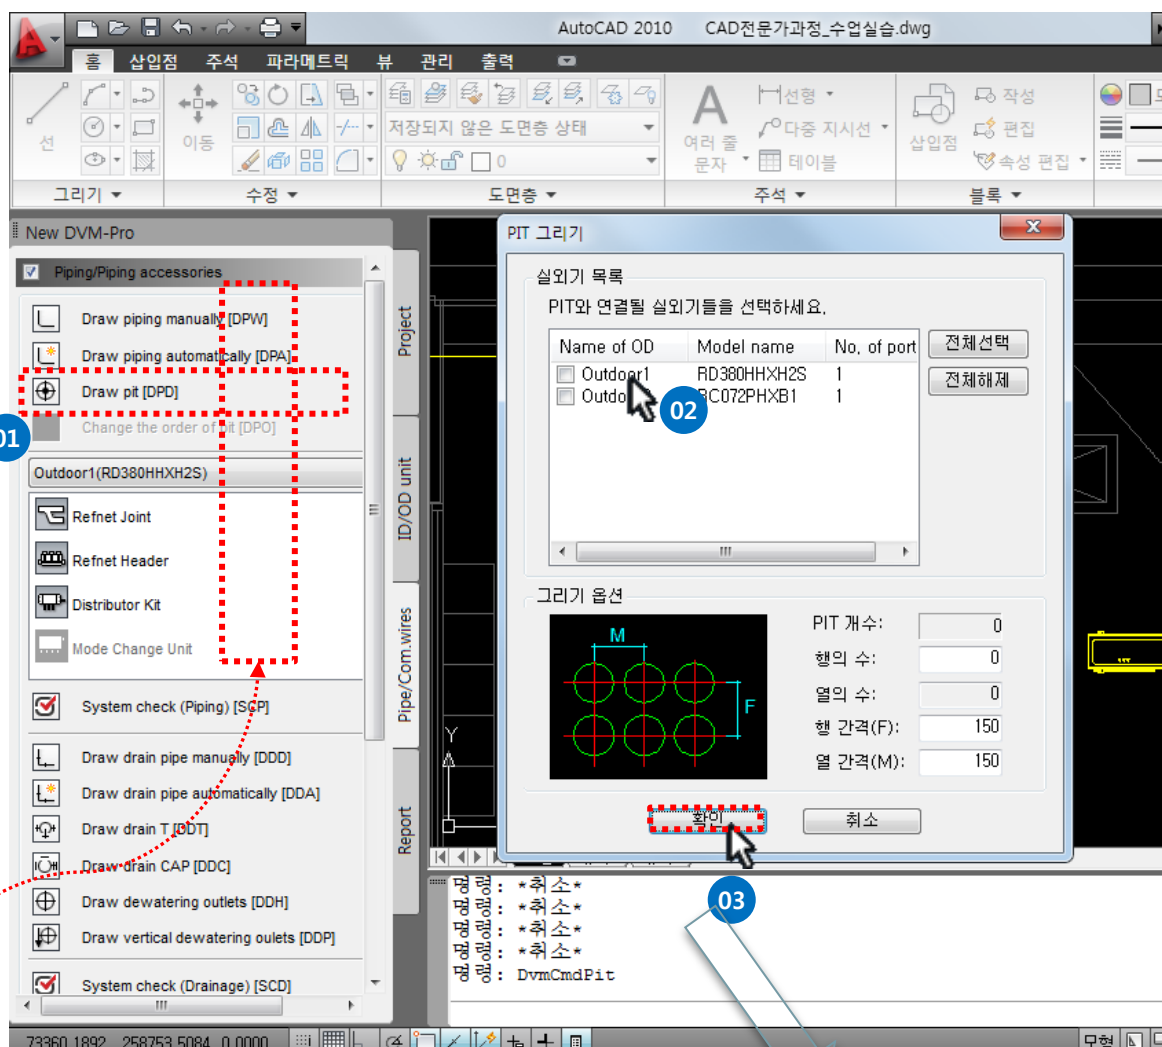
AutoCAD 2010 CAD전문가과정_수업실습.dwg

홈 삽입점 주석 파라메트릭 뷰 관리 출력

선 이동 저장되지 않은 도면층 상태 0 여러 줄 문자 선형 다중 지시선 테이블 삽입점 작성 편집 속성 편집

그리기 수정 도면층 주석 블록

New DVM-Pro

Piping/Piping accessories

Draw piping manually [DPW]
Draw piping automatically [DPA]
Draw pit [DPD]
Change the order of pit [DPO]

Outdoor1(RD380HHXH2S)

Refnet Joint
Refnet Header
Distributor Kit
Mode Change Unit

System check (Piping) [SCP]

Draw drain pipe manually [DDD]
Draw drain pipe automatically [DDA]
Draw drain T [DDT]
Draw drain CAP [DDC]
Draw dewatering outlets [DDH]
Draw vertical dewatering oulets [DDP]

System check (Drainage) [SCD]

Project
ID/OD unit
Pipe/Com.wires
Report

01
02
03

PIT 그리기

실외기 목록
PIT와 연결될 실외기들을 선택하세요.

| Name of OD | Model name | No. of port |
|---|---|---|
| Outdoor1 | RD380HHXH2S | 1 |
| Outdo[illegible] | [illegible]C072PHXB1 | 1 |

전체선택
전체해제

그리기 옵션
M
F
PIT 개수: 0
행의 수: 0
열의 수: 0
행 간격(F): 150
열 간격(M): 150

확인
취소

Y

명령: *취소*
명령: *취소*
명령: *취소*
명령: *취소*
명령: DvmCmdPit

73360.1892, 258753.5084, 0.0000
모형